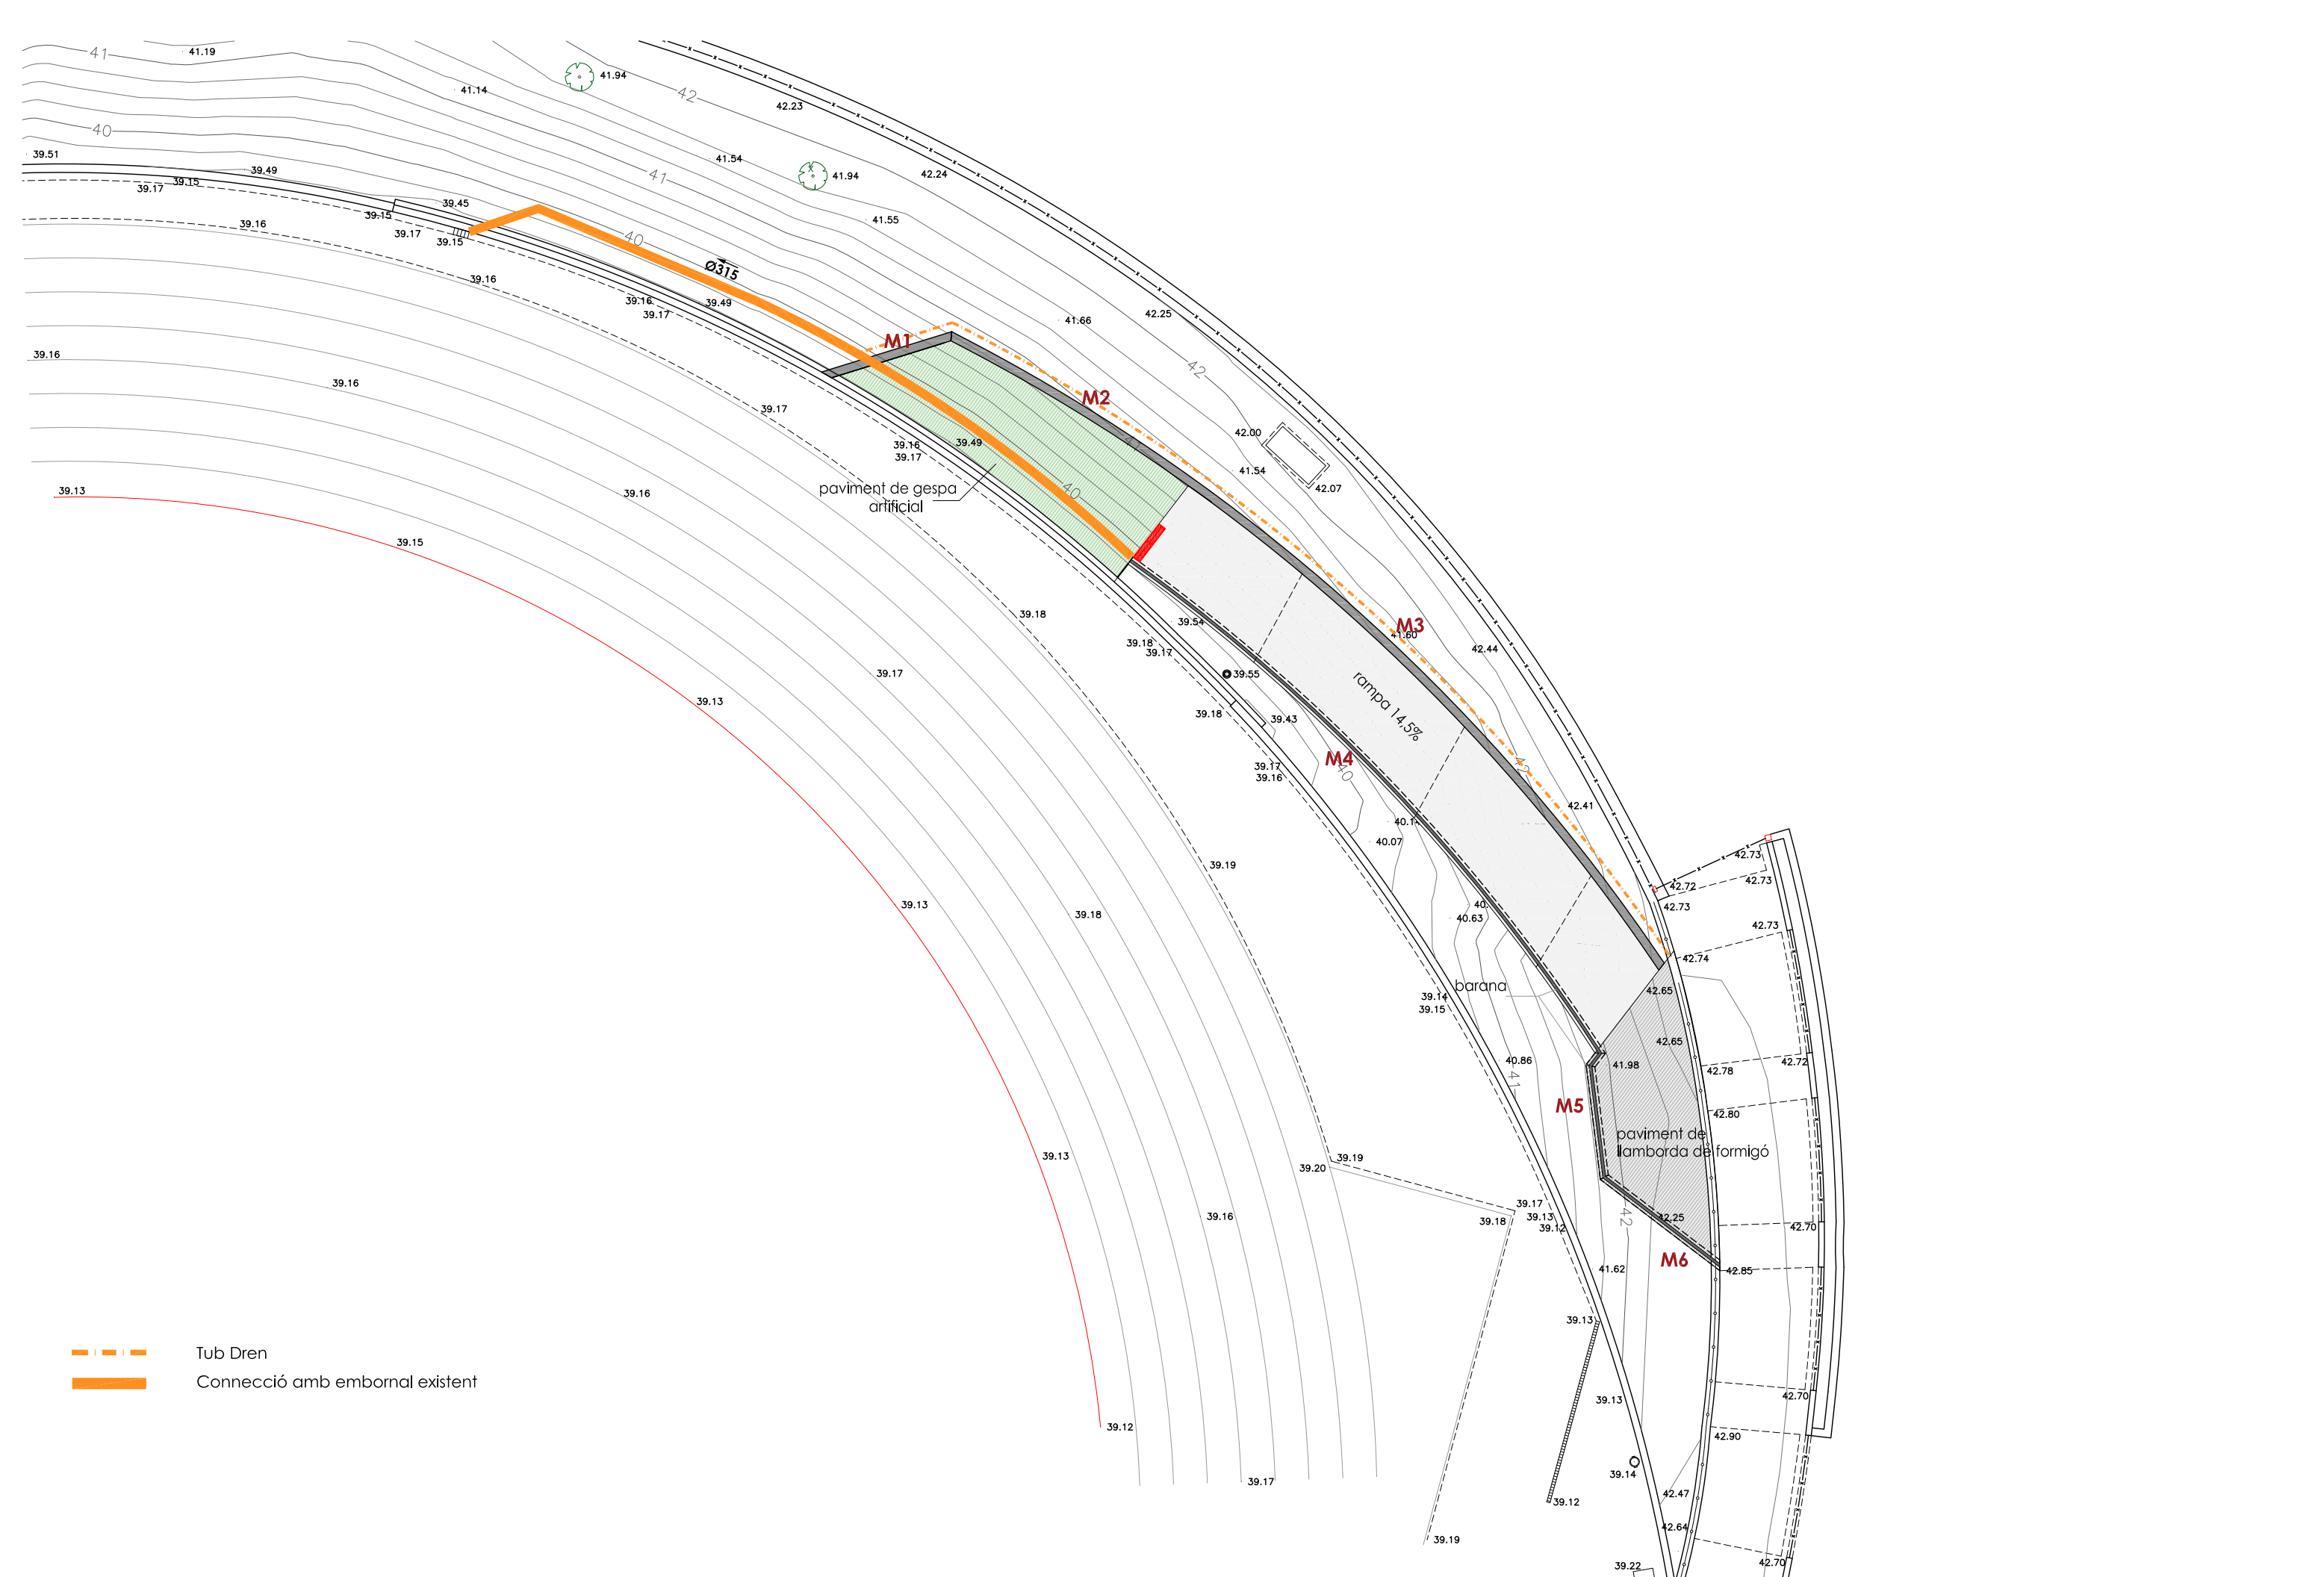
41
41.19
41.94
41.14
42
42.23
40
39.51
41.54
41.94
42.24
41
39.49
39.17
39.15
39.45
41.55
39.16
39.15
39.17
39.15
40
Ø315
39.16
39.16
39.49
39.17
41.66
42.25
39.16
M1
39.16
M2
39.17
42
42.00
39.16
39.49
39.17
41.54
42.07
39.13
39.16
pavimentde gespa artificial
40
39.15
39.18
39.54
M3
41.60
39.18
39.17
42.44
39.17
39.55
rampa 14.5%
39.13
39.18
39.43
M4
39.17
39.16
40
42.41
40.1
40.07
39.19
42.73
39.13
39.18
42.72
42.73
40.
42.73
40.63
42.74
barana
39.14
39.15
42.65
42.65
40.86
41.98
41
42.78
42.72
M5
42.80
paviment de llamborda de formigó
39.13
39.19
39.20
39.17
39.18
39.13
39.12
42
42.25
42.70
39.16
M6
41.62
42.85
39.13
Tub Dren
Connecció amb embornal existent
39.13
42.70
39.12
42.90
39.14
39.17
42.47
39.12
42.64
39.19
39.22
42.70